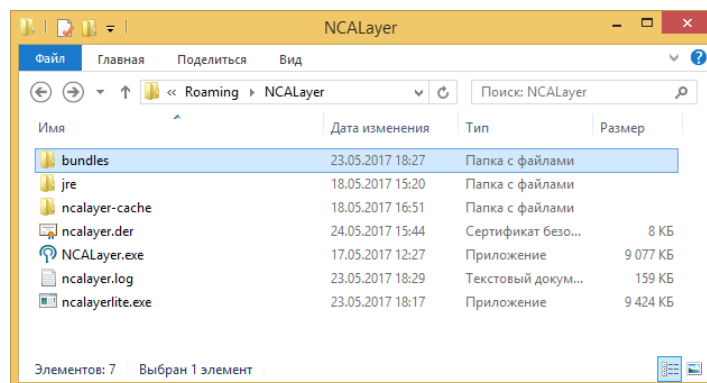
NCALayer

Файл Главная Поделиться Вид

« Roaming ▸ NCALayer

Поиск: NCALayer

| Имя | Дата изменения | Тип | Размер |
|---|---|---|---|
| bundles | 23.05.2017 18:27 | Папка с файлами | |
| jre | 18.05.2017 15:20 | Папка с файлами | |
| ncalayer-cache | 18.05.2017 16:51 | Папка с файлами | |
| ncalayer.der | 24.05.2017 15:44 | Сертификат безо... | 8 КБ |
| NCALayer.exe | 17.05.2017 12:27 | Приложение | 9 077 КБ |
| ncalayer.log | 23.05.2017 18:29 | Текстовый докум... | 159 КБ |
| ncalayerlite.exe | 23.05.2017 18:17 | Приложение | 9 424 КБ |

Элементов: 7 Выбран 1 элемент